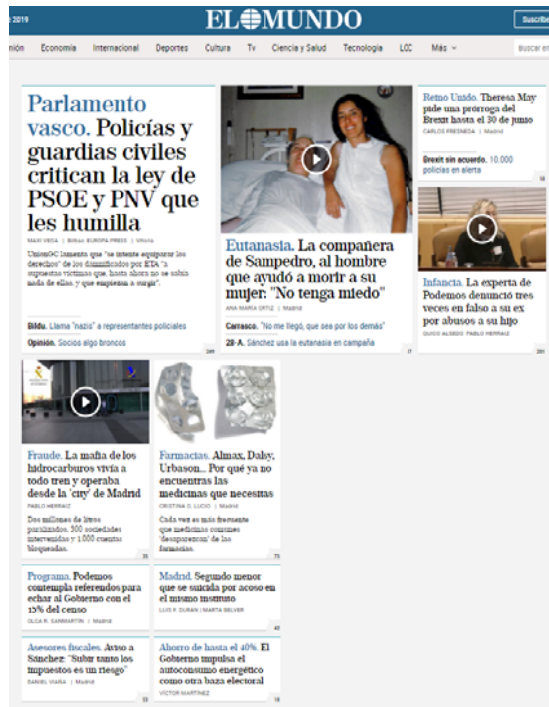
2019

EL MUNDO

Suscrib

nión Economía Internacional Deportes Cultura Tv Ciencia y Salud Tecnología LOC Más

Buscar en

Parlamento vasco. Policías y guardias civiles critican la ley de PSOE y PNV que les humilla

MAXI VEGA | Bilbao EUROPA PRESS | Vitoria

UnionGC lamenta que "se intente equiparar los derechos" de los damnificados por ETA "a supuestas víctimas que, hasta ahora no se sabía nada de ellos, y que empiezan a surgir".

Bildu. Llama "nazis" a representantes policiales

Opinión. Socios algo broncos

Eutanasia. La compañera de Sampedro, al hombre que ayudó a morir a su mujer: "No tenga miedo"

ANA MARÍA ORTIZ | Madrid

Carrasco. "No me llegó, que sea por los demás"

28-A. Sánchez usa la eutanasia en campaña

Reino Unido. Theresa May pide una prórroga del Brexit hasta el 30 de junio

CARLOS FRESNEDA | Madrid

Brexit sin acuerdo. 10.000 policías en alerta

Infancia. La experta de Podemos denunció tres veces en falso a su ex por abusos a su hijo

QUICO ALSEDO PABLO HERRAIZ

Fraude. La mafia de los hidrocarburos vivía a todo tren y operaba desde la 'city' de Madrid

PABLO HERRAIZ

Dos millones de litros paralizados, 300 sociedades intervenidas y 1.000 cuentas bloqueadas.

Farmacias. Almax, Dalsy, Urbason... Por qué ya no encuentras las medicinas que necesitas

CRISTINA G. LUCIO | Madrid

Cada vez es más frecuente que medicinas comunes 'desaparezcan' de las farmacias.

Programa. Podemos contempla referendos para echar al Gobierno con el 15% del censo

OLGA R. SANMARTÍN | Madrid

Madrid. Segundo menor que se suicida por acoso en el mismo instituto

LUIS F. DURÁN | MARTA BELVER

Asesores fiscales. Aviso a Sánchez: "Subir tanto los impuestos es un riesgo"

DANIEL VIAÑA | Madrid

Ahorro de hasta el 40%. El Gobierno impulsa el autoconsumo energético como otra baza electoral

VÍCTOR MARTÍNEZ